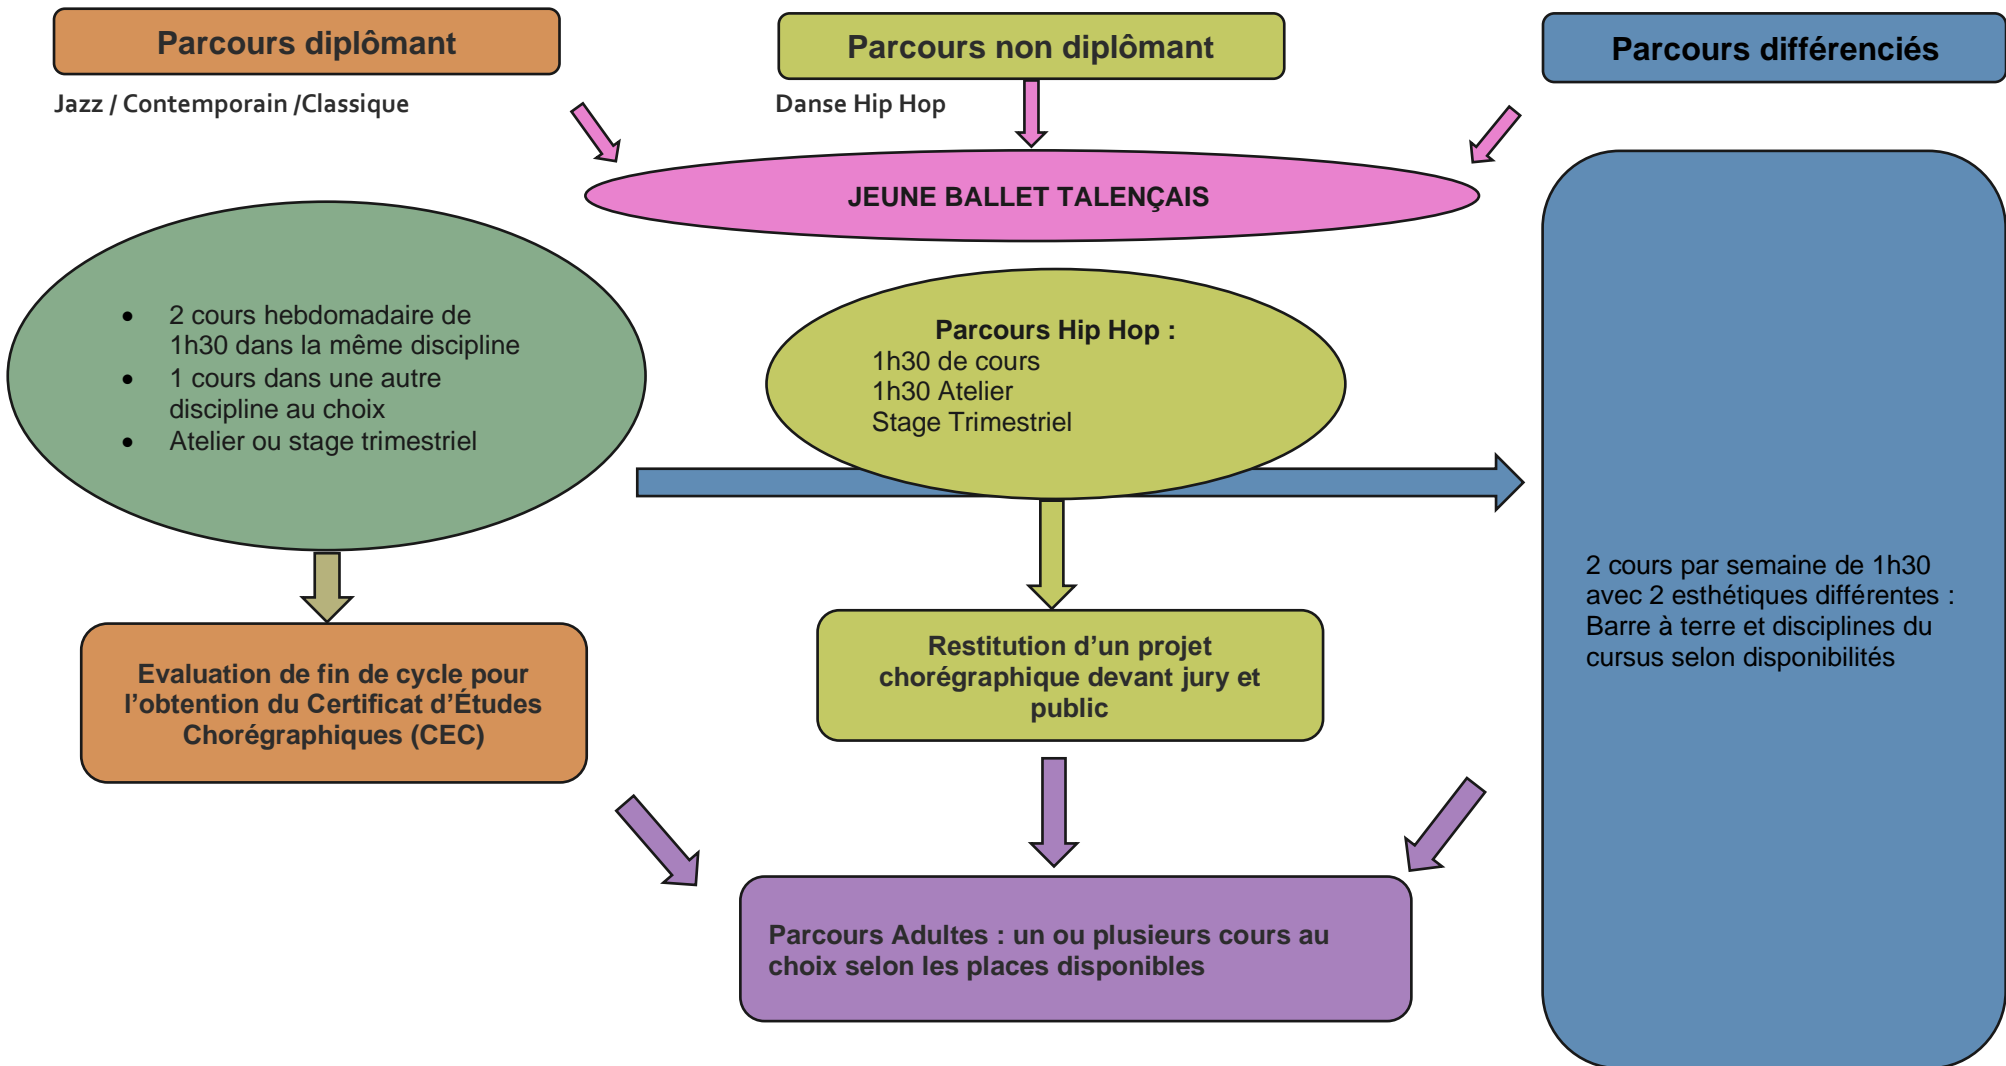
Parcours diplômant

Jazz / Contemporain /Classique

Parcours non diplômant

Danse Hip Hop

Parcours différenciés

JEUNE BALLET TALENÇAIS

- 2 cours hebdomadaire de 1h30 dans la même discipline
- 1 cours dans une autre discipline au choix
- Atelier ou stage trimestriel

Parcours Hip Hop :
1h30 de cours
1h30 Atelier
Stage Trimestriel

2 cours par semaine de 1h30 avec 2 esthétiques différentes : Barre à terre et disciplines du cursus selon disponibilités

Evaluation de fin de cycle pour l'obtention du Certificat d'Études Chorégraphiques (CEC)

Restitution d'un projet chorégraphique devant jury et public

Parcours Adultes : un ou plusieurs cours au choix selon les places disponibles